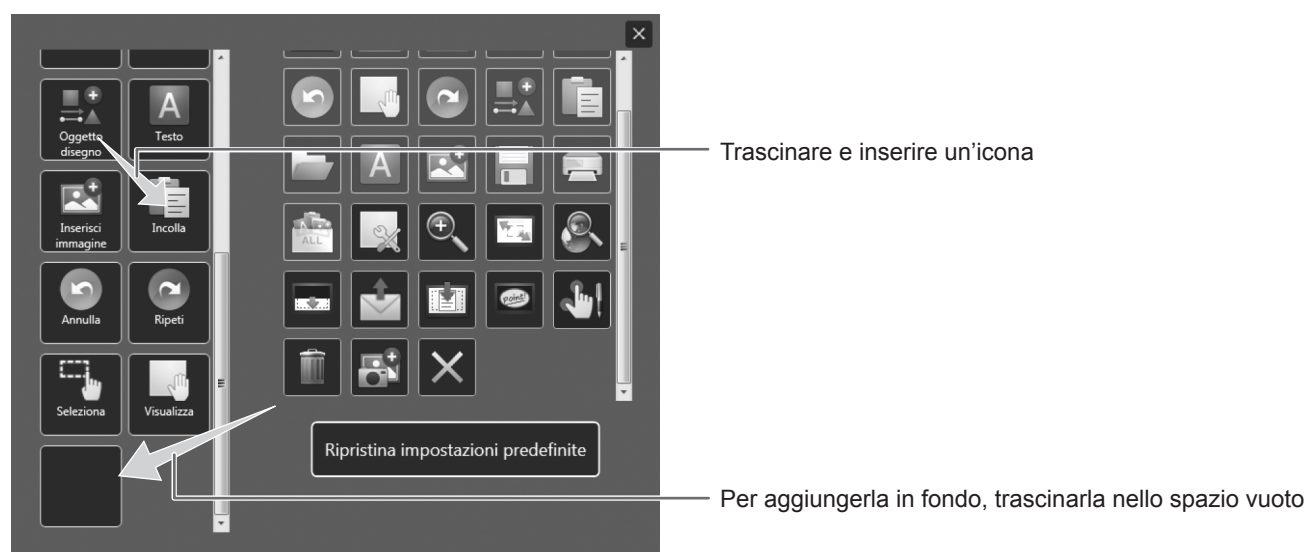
Oggetto disegno

Testo

Inserisci immagine

Incolla

Annulla

Ripeti

Seleziona

Visualizza

ALL

point!

Ripristina impostazioni predefinite

Trascinare e inserire un'icona

Per aggiungerla in fondo, trascinarla nello spazio vuoto